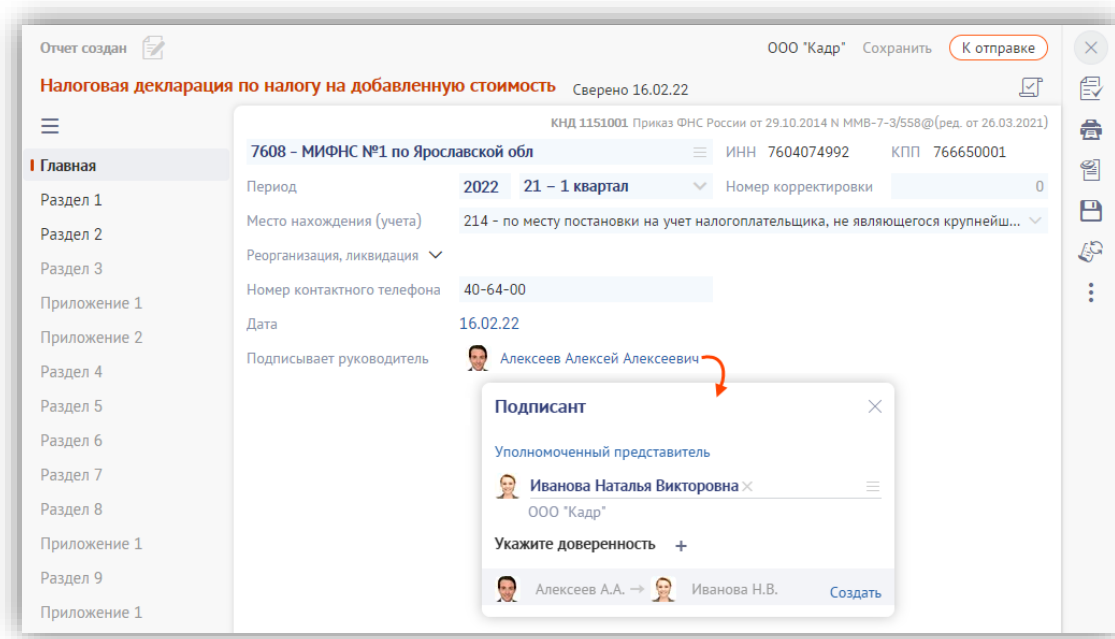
Отчет создан

ООО "Кадр" Сохранить К отправке

Налоговая декларация по налогу на добавленную стоимость Сверено 16.02.22

КНД 1151001 Приказ ФНС России от 29.10.2014 N ММВ-7-3/558@(ред. от 26.03.2021)

Главная
Раздел 1
Раздел 2
Раздел 3
Приложение 1
Приложение 2
Раздел 4
Раздел 5
Раздел 6
Раздел 7
Раздел 8
Приложение 1
Раздел 9
Приложение 1

7608 – МИФНС №1 по Ярославской обл ИНН 7604074992 КПП 766650001

Период 2022 21 – 1 квартал Номер корректировки 0

Место нахождения (учета) 214 - по месту постановки на учет налогоплательщика, не являющегося крупнейш...

Реорганизация, ликвидация

Номер контактного телефона 40-64-00

Дата 16.02.22

Подписывает руководитель Алексеев Алексей Алексеевич

Подписант

Уполномоченный представитель

Иванова Наталья Викторовна

ООО "Кадр"

Укажите доверенность +

Алексеев А.А. → Иванова Н.В. Создать